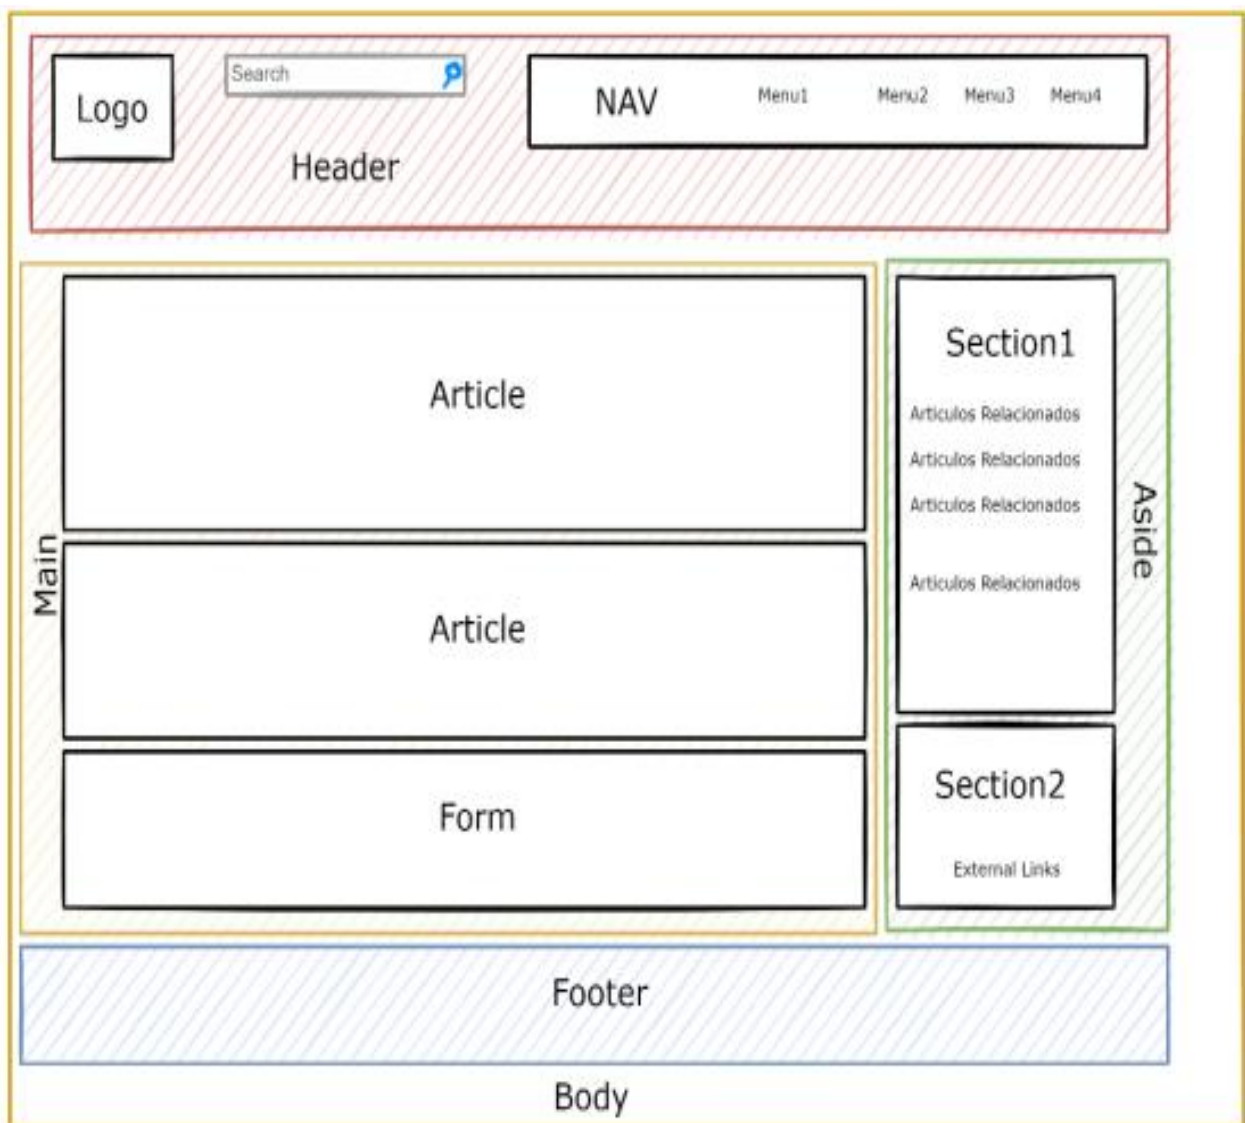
Logo

Search

Header

NAV

Menu1

Menu2

Menu3

Menu4

Main

Article

Article

Form

Aside

Section1

Articulos Relacionados

Articulos Relacionados

Articulos Relacionados

Articulos Relacionados

Section2

External Links

Footer

Body